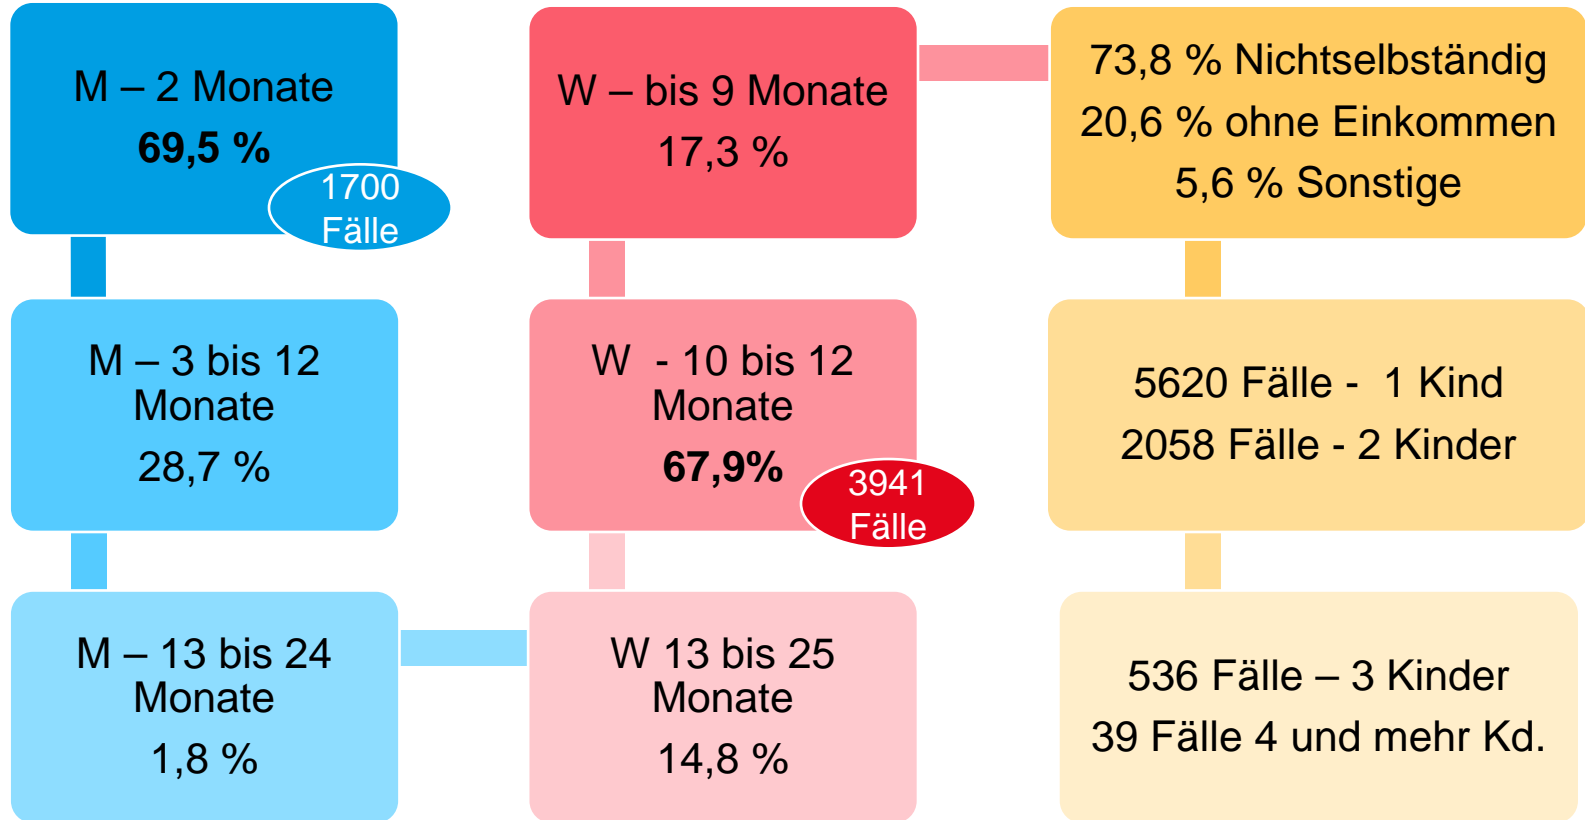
M – 2 Monate
**69,5 %**

1700 Fälle

M – 3 bis 12 Monate
28,7 %

M – 13 bis 24 Monate
1,8 %

W – bis 9 Monate
17,3 %

W - 10 bis 12 Monate
**67,9%**

3941 Fälle

W 13 bis 25 Monate
14,8 %

73,8 % Nichtselbständig
20,6 % ohne Einkommen
5,6 % Sonstige

5620 Fälle - 1 Kind
2058 Fälle - 2 Kinder

536 Fälle – 3 Kinder
39 Fälle 4 und mehr Kd.